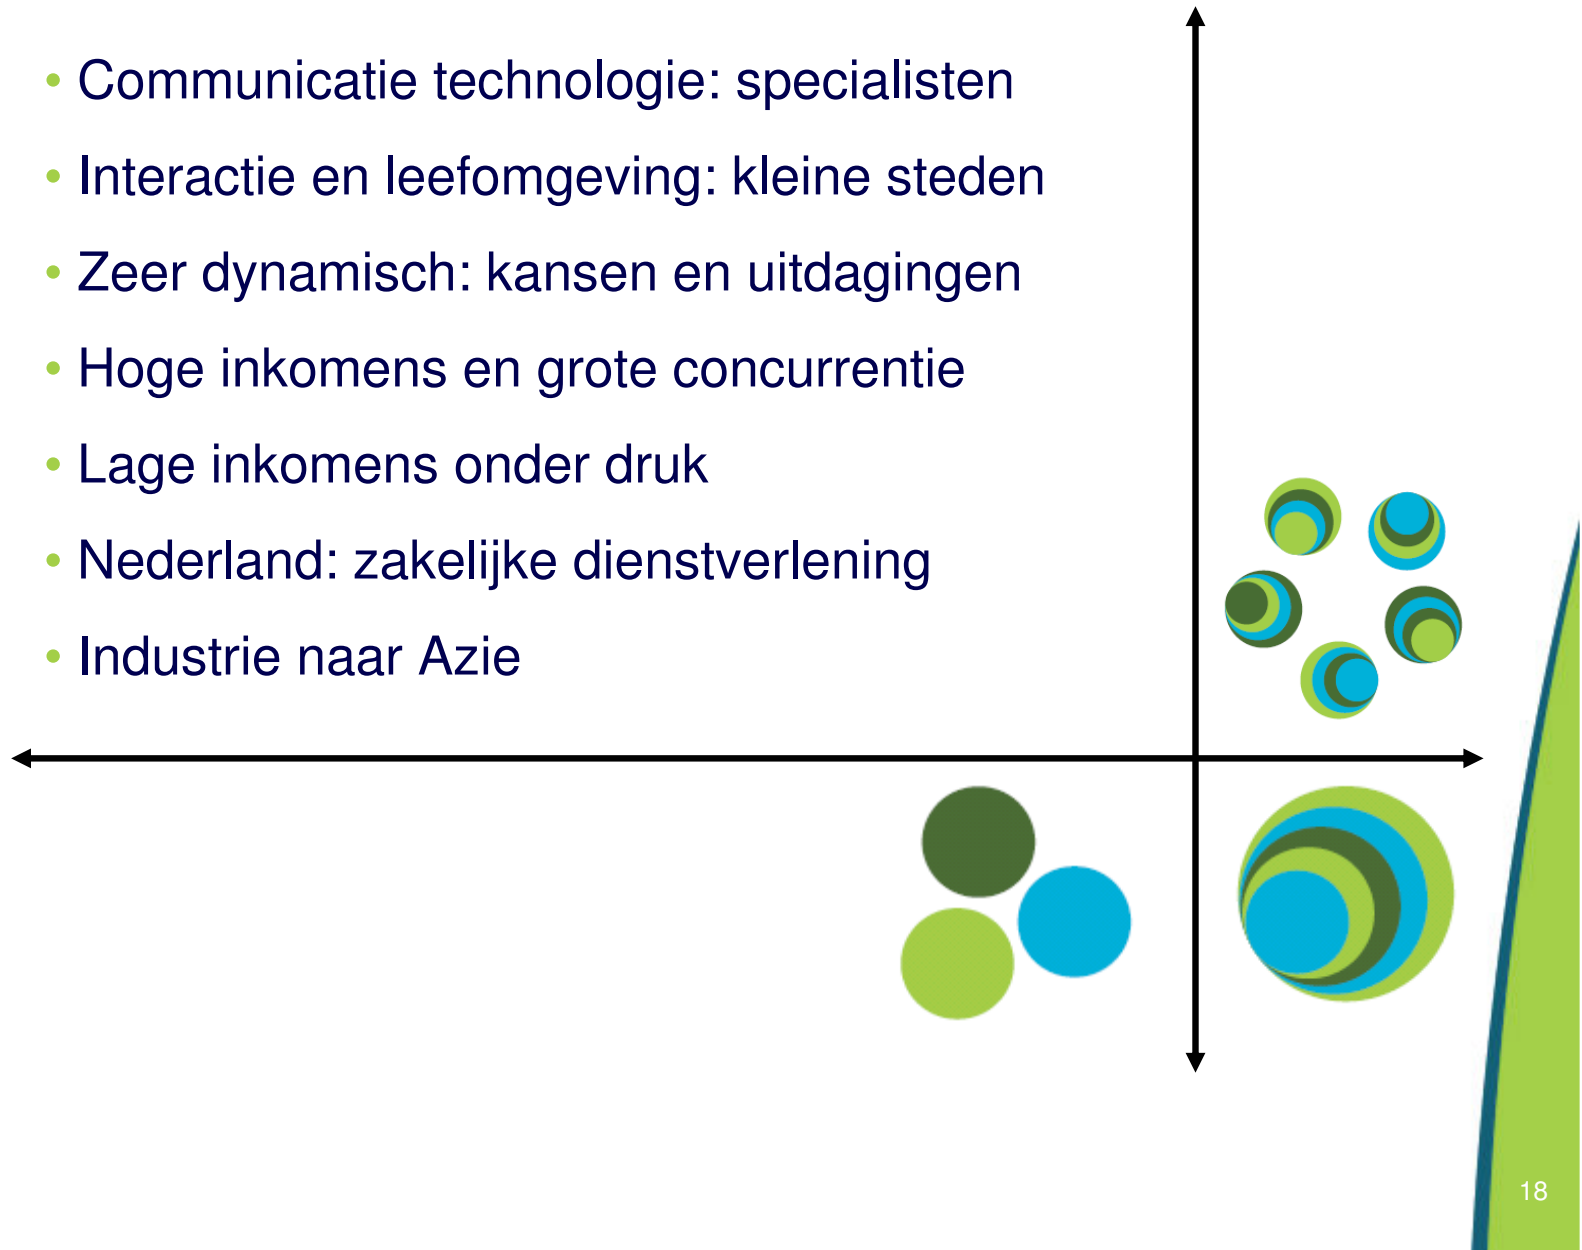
- Communicatie technologie: specialisten
- Interactie en leefomgeving: kleine steden
- Zeer dynamisch: kansen en uitdagingen
- Hoge inkomens en grote concurrentie
- Lage inkomens onder druk
- Nederland: zakelijke dienstverlening
- Industrie naar Azie

18